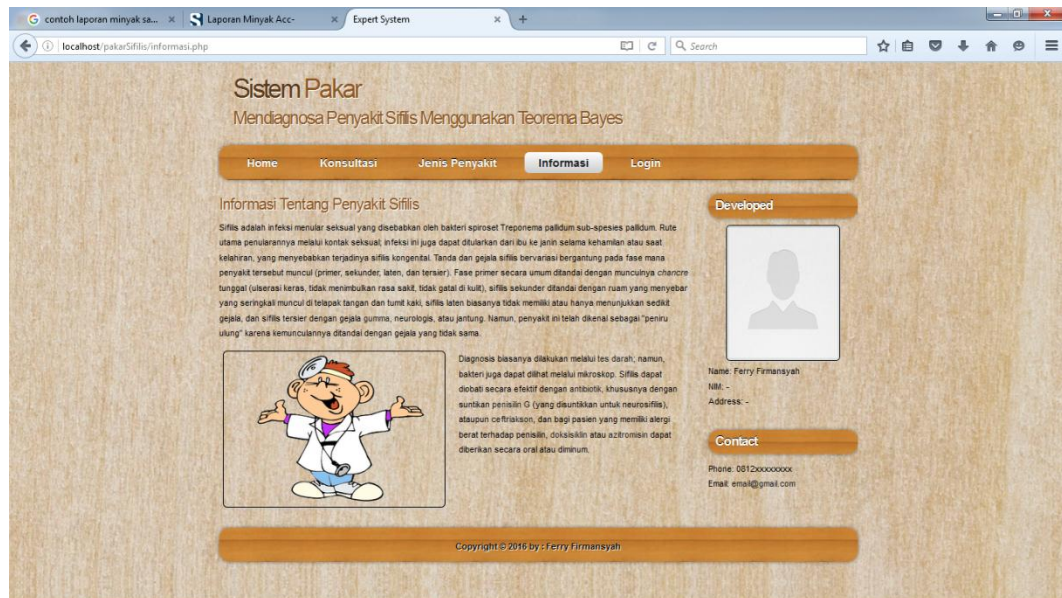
G contoh laporan minyak sa... ×
Laporan Minyak Acc- ×
Expert System ×
+

localhost/pakarSifilis/informasi.php
Search

Sistem Pakar
Mendiagnosa Penyakit Sifilis Menggunakan Teorema Bayes

Home
Konsultasi
Jenis Penyakit
Informasi
Login

Informasi Tentang Penyakit Sifilis

Sifilis adalah infeksi menular seksual yang disebabkan oleh bakteri spiroset Treponema pallidum sub-spesies pallidum. Rute utama penularannya melalui kontak seksual; infeksi ini juga dapat ditularkan dari ibu ke janin selama kehamilan atau saat kelahiran, yang menyebabkan terjadinya sifilis kongenital. Tanda dan gejala sifilis bervariasi bergantung pada fase mana penyakit tersebut muncul (primer, sekunder, laten, dan tersier). Fase primer secara umum ditandai dengan munculnya chancre tunggal (ulserasi keras, tidak menimbulkan rasa sakit, tidak gatal di kulit), sifilis sekunder ditandai dengan ruam yang menyebar yang seringkali muncul di telapak tangan dan tumit kaki, sifilis laten biasanya tidak memiliki atau hanya menunjukkan sedikit gejala, dan sifilis tersier dengan gejala gumma, neurologis, atau jantung. Namun, penyakit ini telah dikenal sebagai "peniru ulung" karena kemunculannya ditandai dengan gejala yang tidak sama.

Diagnosis biasanya dilakukan melalui tes darah; namun, bakteri juga dapat dilihat melalui mikroskop. Sifilis dapat diobati secara efektif dengan antibiotik, khususnya dengan suntikan penisilin G (yang disuntikkan untuk neurosifilis), ataupun ceftriakson, dan bagi pasien yang memiliki alergi berat terhadap penisilin, doksisiklin atau azitromisin dapat diberikan secara oral atau diminum.

Developed

Name: Ferry Firmansyah
NIM: -
Address: -

Contact

Phone: 0812xxxxxxxx
Email: email@gmail.com

Copyright © 2016 by : Ferry Firmansyah